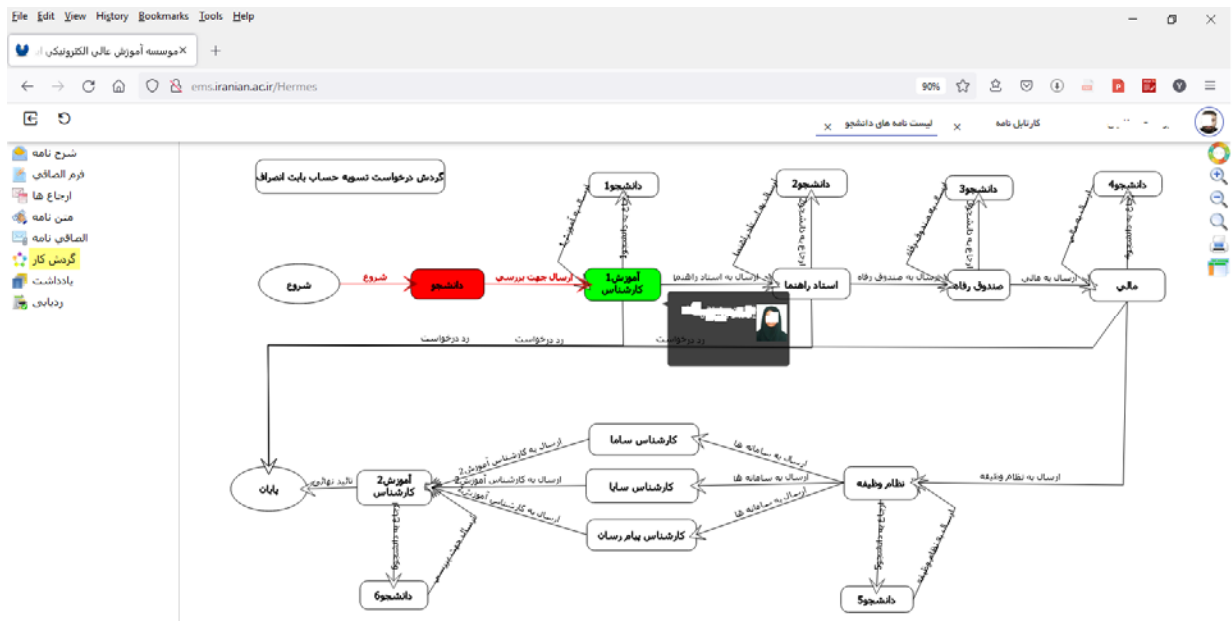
File Edit View History Bookmarks Tools Help

موسسه آموزش عالی الکترونیکی ا...

ems.iranian.ac.ir/Hermes

90%

لیست نامه های دانشجو

کارتابل نامه

شرح نامه
فرم الصاقی
ارجاع ها
متن نامه
الصاقی نامه
گردش کار
یادداشت
ردیابی

گردش درخواست تسویه حساب بابت انصراف

شروع
شروع
دانشجو
ارسال جهت بررسی
آموزش1 کارشناس
ارسال به استاد راهنما
استاد راهنما
ارسال به صندوق رفاه
صندوق رفاه
ارسال به مالی
مالی

دانشجو1
دانشجو2
دانشجو3
دانشجو4

رد درخواست
رد درخواست
رد درخواست

ارسال به نظام وظیفه
نظام وظیفه
ارسال به سامانه ها
ارسال به سامانه ها
ارسال به سامانه ها
کارشناس ساما
کارشناس سایا
کارشناس پیام رسان
ارسال به کارشناس آموزش2
ارسال به کارشناس آموزش2
ارسال به کارشناس آموزش2
آموزش2 کارشناس
تائید نهائی
پایان

دانشجو5
دانشجو6